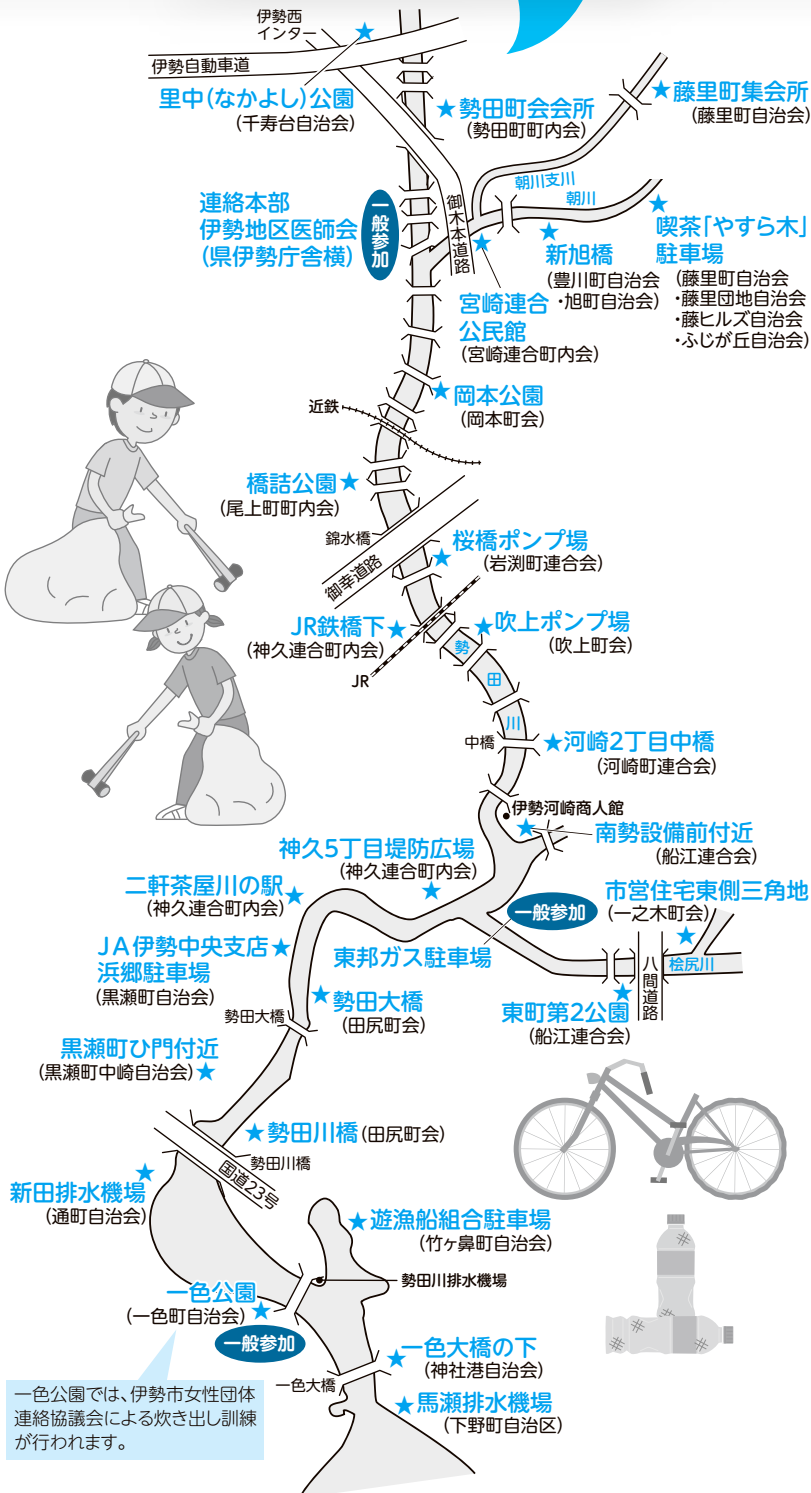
伊勢西インター

伊勢自動車道

里中(なかよし)公園
(千寿台自治会)

★勢田町会会所
(勢田町町内会)

★藤里町集会所
(藤里町自治会)

朝川支川

朝川

御木本道路

連絡本部
伊勢地区医師会
(県伊勢庁舎横)

一般参加

新旭橋
(豊川町自治会・旭町自治会)

喫茶「やすら木」駐車場
(藤里町自治会
・藤里団地自治会
・藤ヒルズ自治会
・ふじが丘自治会)

宮崎連合公民館
(宮崎連合町内会)

近鉄

★岡本公園
(岡本町会)

橋詰公園★
(尾上町町内会)

錦水橋

御幸道路

桜橋ポンプ場
(岩渕町連合会)

JR鉄橋下★
(神久連合町内会)

JR

★吹上ポンプ場
(吹上町会)

勢

田

川

中橋

★河崎2丁目中橋
(河崎町連合会)

伊勢河崎商人館

南勢設備前付近
(船江連合会)

神久5丁目堤防広場
(神久連合町内会)

二軒茶屋川の駅★
(神久連合町内会)

一般参加

市営住宅東側三角地
(一之木町会)

JA伊勢中央支店★
浜郷駐車場
(黒瀬町自治会)

東邦ガス駐車場

八間道路

桧尻川

東町第2公園
(船江連合会)

勢田大橋

★勢田大橋
(田尻町会)

黒瀬町ひ門付近
(黒瀬町中崎自治会)★

★勢田川橋(田尻町会)

勢田川橋

国道23号

新田排水機場
(通町自治会)

★遊漁船組合駐車場
(竹ヶ鼻町自治会)

勢田川排水機場

一色公園
(一色町自治会)★

一般参加

★一色大橋の下
(神社港自治会)

一色大橋

★馬瀬排水機場
(下野町自治区)

一色公園では、伊勢市女性団体連絡協議会による炊き出し訓練が行われます。